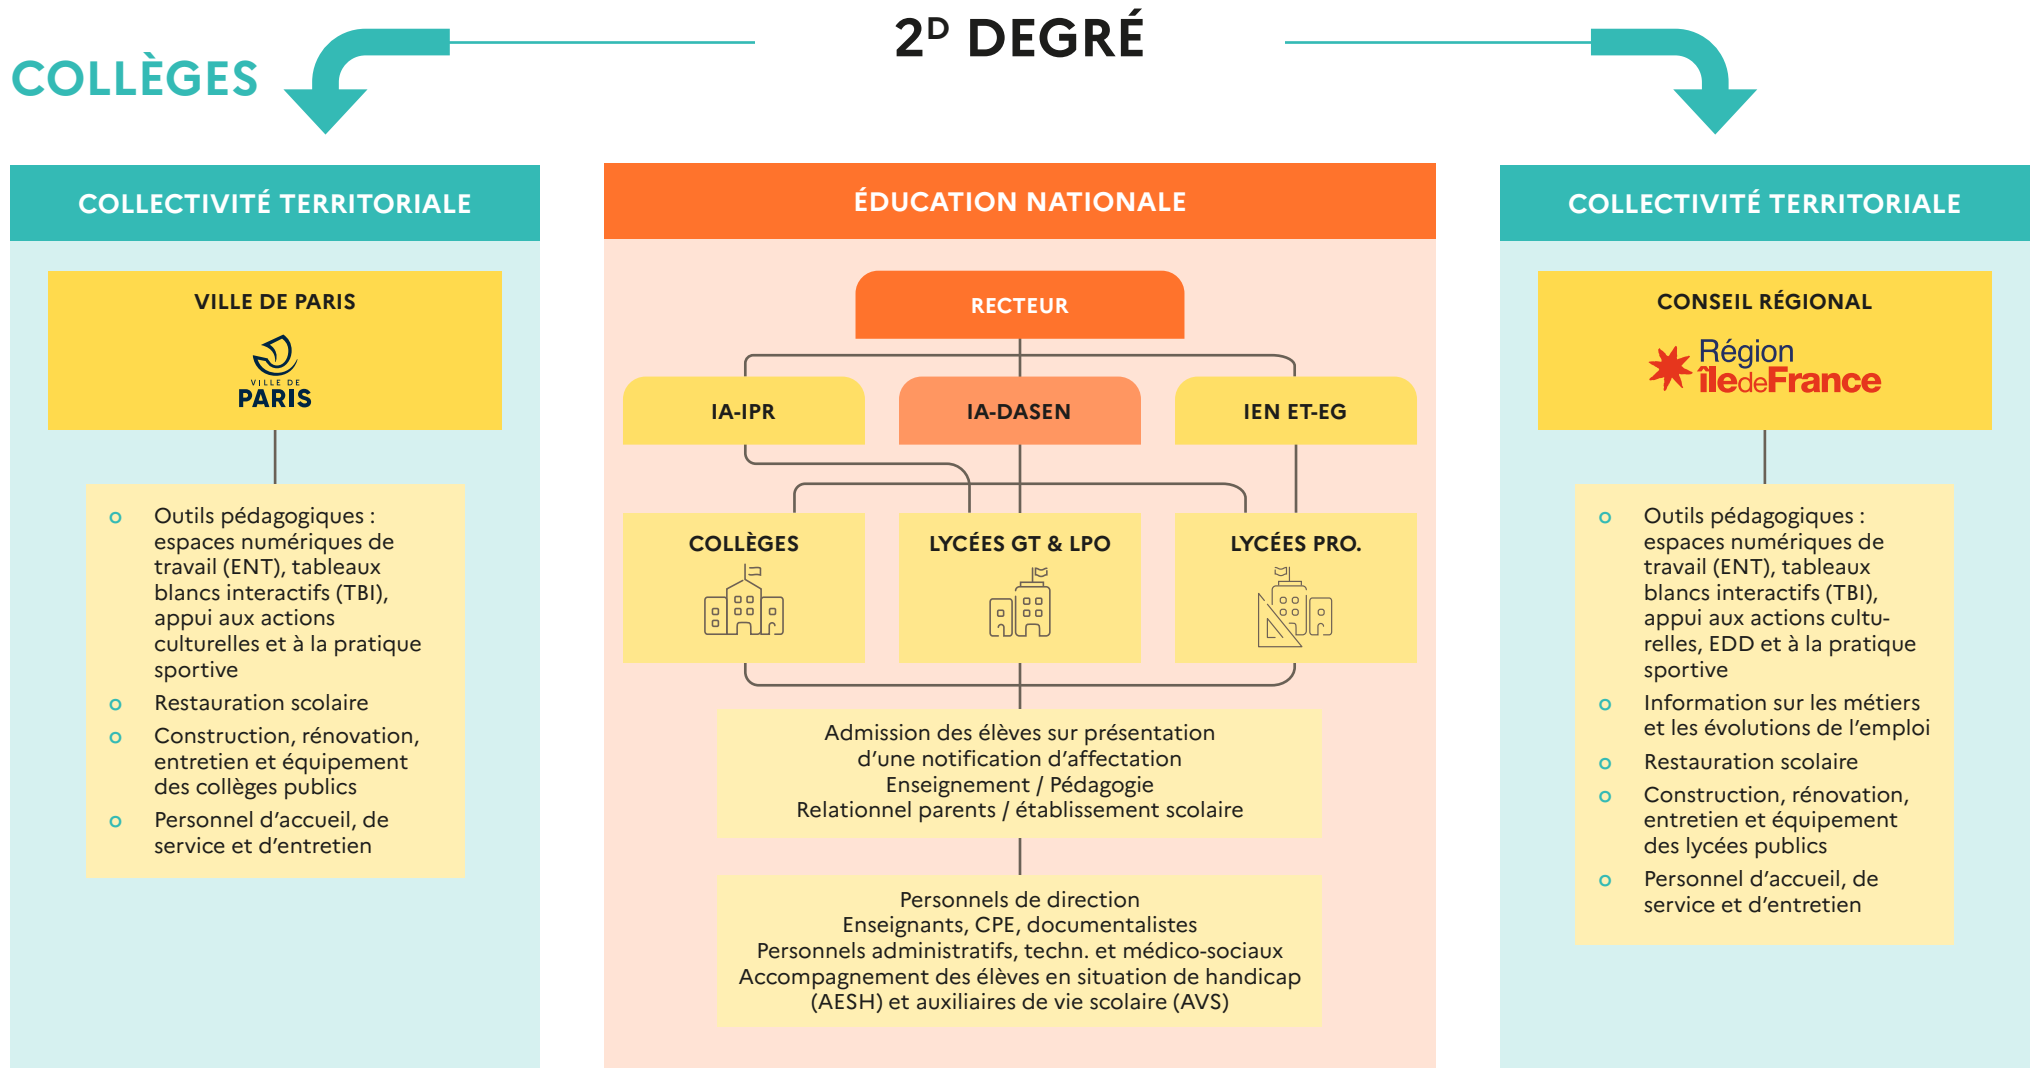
COLLÈGES

$2^D$ DEGRÉ

COLLECTIVITÉ TERRITORIALE

VILLE DE PARIS

VILLE DE PARIS

- Outils pédagogiques : espaces numériques de travail (ENT), tableaux blancs interactifs (TBI), appui aux actions culturelles et à la pratique sportive
- Restauration scolaire
- Construction, rénovation, entretien et équipement des collèges publics
- Personnel d'accueil, de service et d'entretien

ÉDUCATION NATIONALE

RECTEUR

IA-IPR

IA-DASEN

IEN ET-EG

COLLÈGES

LYCÉES GT & LPO

LYCÉES PRO.

Admission des élèves sur présentation d'une notification d'affectation
Enseignement / Pédagogie
Relationnel parents / établissement scolaire

Personnels de direction
Enseignants, CPE, documentalistes
Personnels administratifs, techn. et médico-sociaux
Accompagnement des élèves en situation de handicap (AESH) et auxiliaires de vie scolaire (AVS)

COLLECTIVITÉ TERRITORIALE

CONSEIL RÉGIONAL

Région îledeFrance

- Outils pédagogiques : espaces numériques de travail (ENT), tableaux blancs interactifs (TBI), appui aux actions culturelles, EDD et à la pratique sportive
- Information sur les métiers et les évolutions de l'emploi
- Restauration scolaire
- Construction, rénovation, entretien et équipement des lycées publics
- Personnel d'accueil, de service et d'entretien